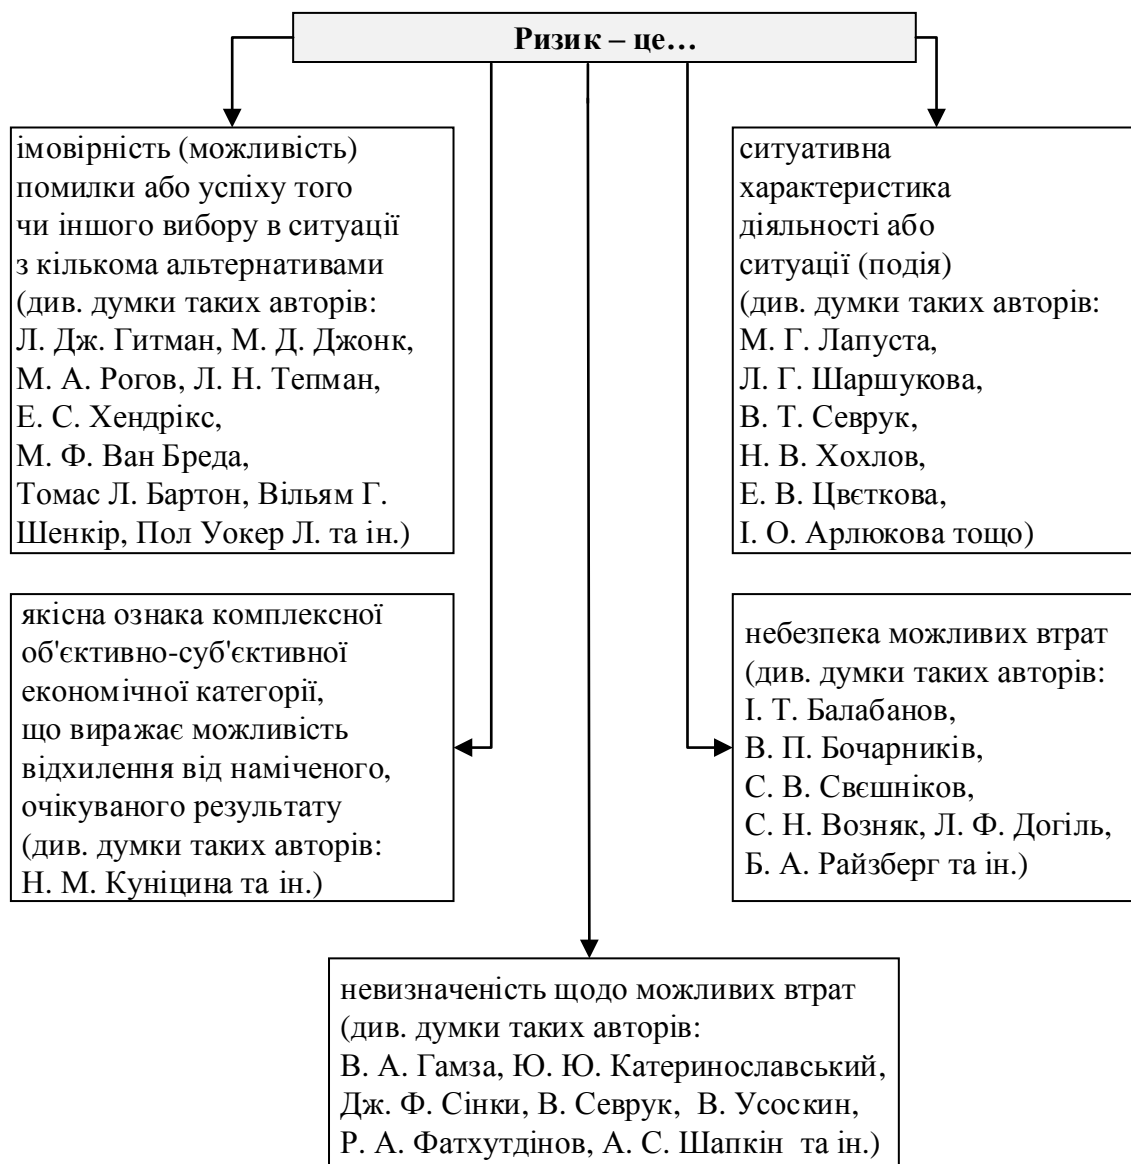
Ризик – це…

імовірність (можливість) помилки або успіху того чи іншого вибору в ситуації з кількома альтернативами (див. думки таких авторів: Л. Дж. Гитман, М. Д. Джонк, М. А. Рогов, Л. Н. Тепман, Е. С. Хендрікс, М. Ф. Ван Бреда, Томас Л. Бартон, Вільям Г. Шенкір, Пол Уокер Л. та ін.)

ситуативна характеристика діяльності або ситуації (подія) (див. думки таких авторів: М. Г. Лапуста, Л. Г. Шаршукова, В. Т. Севрук, Н. В. Хохлов, Е. В. Цвєткова, І. О. Арлюкова тощо)

якісна ознака комплексної об'єктивно-суб'єктивної економічної категорії, що виражає можливість відхилення від наміченого, очікуваного результату (див. думки таких авторів: Н. М. Куніцина та ін.)

небезпека можливих втрат (див. думки таких авторів: І. Т. Балабанов, В. П. Бочарників, С. В. Свєшніков, С. Н. Возняк, Л. Ф. Догіль, Б. А. Райзберг та ін.)

невизначеність щодо можливих втрат (див. думки таких авторів: В. А. Гамза, Ю. Ю. Катеринославський, Дж. Ф. Сінки, В. Севрук, В. Усоскин, Р. А. Фатхутдінов, А. С. Шапкін та ін.)